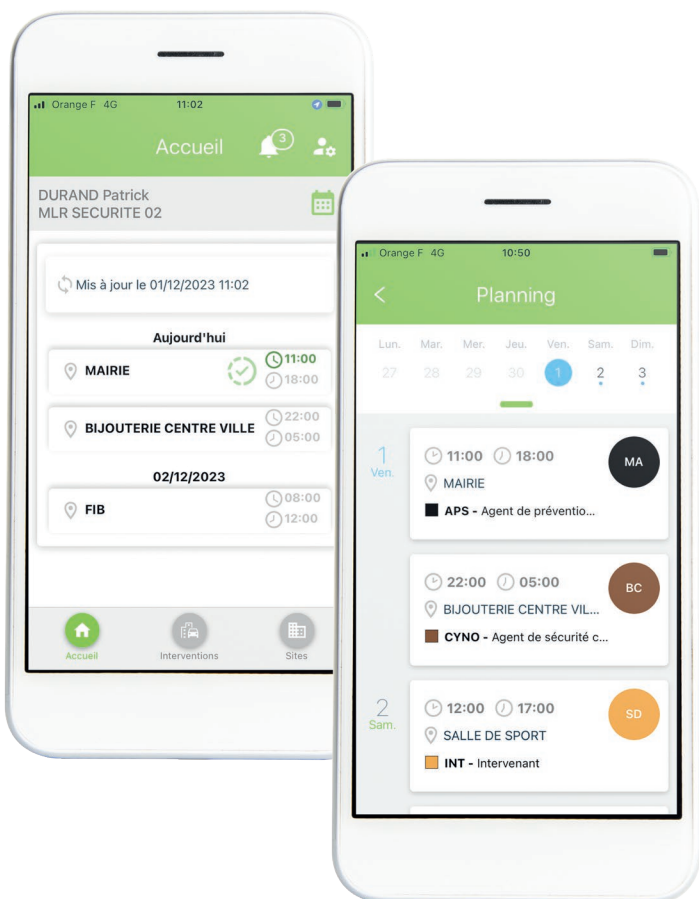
Orange F 4G 11:02

Accueil 3

DURAND Patrick
MLR SECURITE 02

Mis à jour le 01/12/2023 11:02

Aujourd'hui

MAIRIE 11:00 18:00

BIJOUTERIE CENTRE VILLE 22:00 05:00

02/12/2023

FIB 08:00 12:00

Accueil Interventions Sites

Orange F 4G 10:50

Planning

| Lun. | Mar. | Mer. | Jeu. | Ven. | Sam. | Dim. |
|---|---|---|---|---|---|---|
| 27 | 28 | 29 | 30 | 1 | 2 | 3 |

1
Ven.

11:00 18:00
MAIRIE
APS - Agent de préventio...
MA

22:00 05:00
BIJOUTERIE CENTRE VIL...
CYNO - Agent de sécurité c...
BC

2
Sam.

12:00 17:00
SALLE DE SPORT
INT - Intervenant
SD